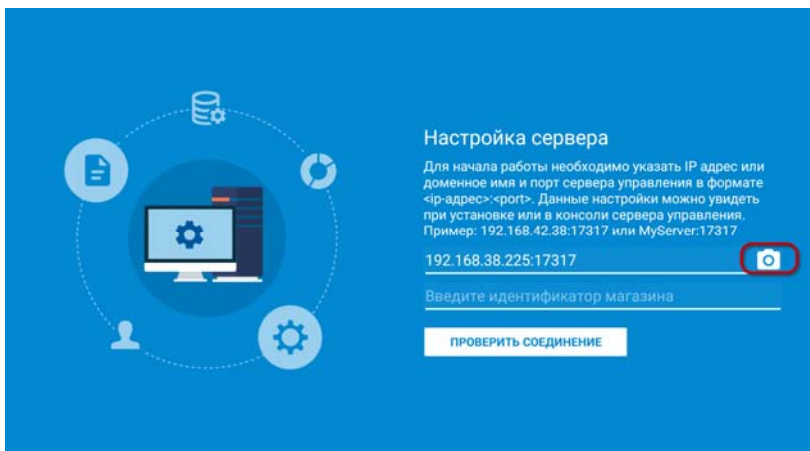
Настройка сервера

Для начала работы необходимо указать IP адрес или доменное имя и порт сервера управления в формате <ip-адрес>:<port>. Данные настройки можно увидеть при установке или в консоли сервера управления. Пример: 192.168.42.38:17317 или MyServer:17317

192.168.38.225:17317

Введите идентификатор магазина

ПРОВЕРИТЬ СОЕДИНЕНИЕ